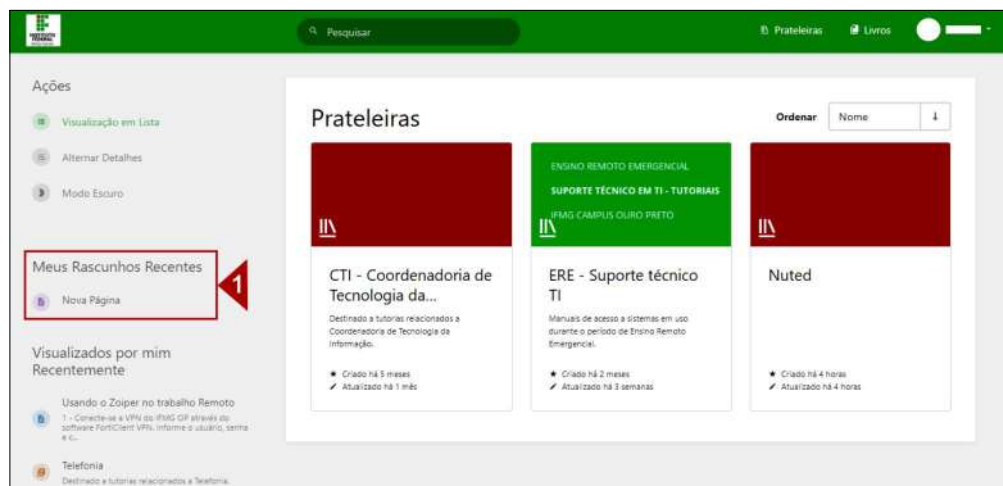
Pesquisar

Prateleiras

Livros

Ações

Visualização em Lista

Alternar Detalhes

Modo Escuro

Meus Rascunhos Recentes

1

Nova Página

Visualizados por mim Recentemente

Usando o Zoiper no trabalho Remoto

1 - Conecte-se a VPN do IFMG OP através do software FortiClient VPN. Informe o usuário, senha e c...

Telefonia

Destinado a tutoriais relacionados a Telefonia.

Prateleiras

Ordenar

Nome

CTI - Coordenadoria de Tecnologia da...

Destinado a tutoriais relacionados a Coordenadoria de Tecnologia da Informação.

Criado há 5 meses

Atualizado há 1 mês

ENSINO REMOTO EMERGENCIAL

SUPORTE TÉCNICO EM TI - TUTORIAIS

IFMG CAMPUS OURO PRETO

ERE - Suporte técnico TI

Manuais de acesso a sistemas em uso durante o período de Ensino Remoto Emergencial.

Criado há 2 meses

Atualizado há 3 semanas

Nuted

Criado há 4 horas

Atualizado há 4 horas